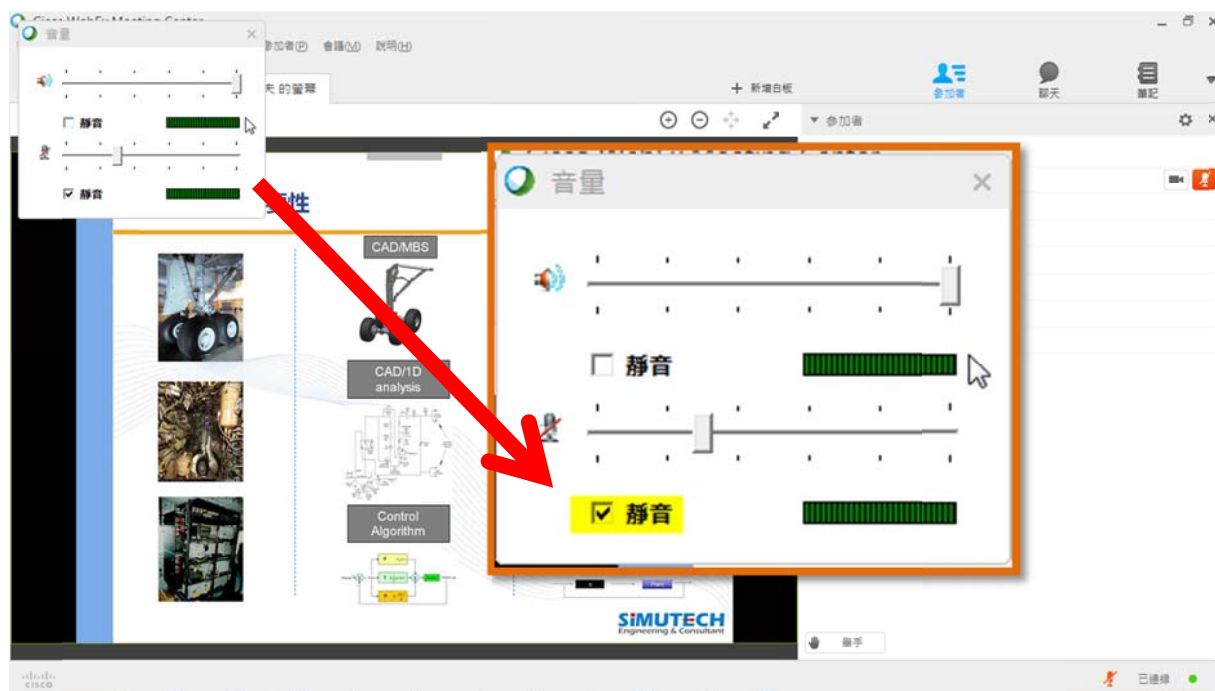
Cisco WebEx Meeting Center

音量

靜音

靜音

參加者(P) 會議(M) 說明(H)

夫 的螢幕

新增白板

參加者 聊天 筆記

參加者

性

CAD/MBS

CAD/1D analysis

Control Algorithm

SIMUTECH Engineering & Consultant

音量

靜音

靜音

舉手

CISCO

已連線